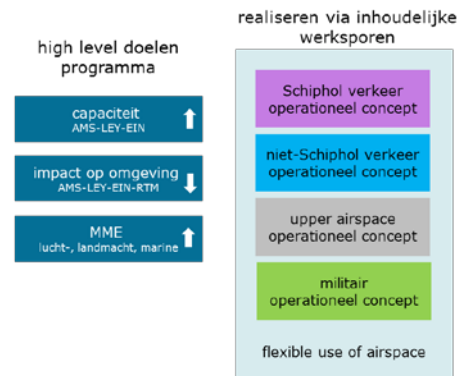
high level doelen programma

capaciteit
AMS-LEY-EIN

impact op omgeving
AMS-LEY-EIN-RTM

MME
lucht-, landmacht, marine

realiseren via inhoudelijke werksporen

Schiphol verkeer operationeel concept

niet-Schiphol verkeer operationeel concept

upper airspace operationeel concept

militair operationeel concept

flexible use of airspace